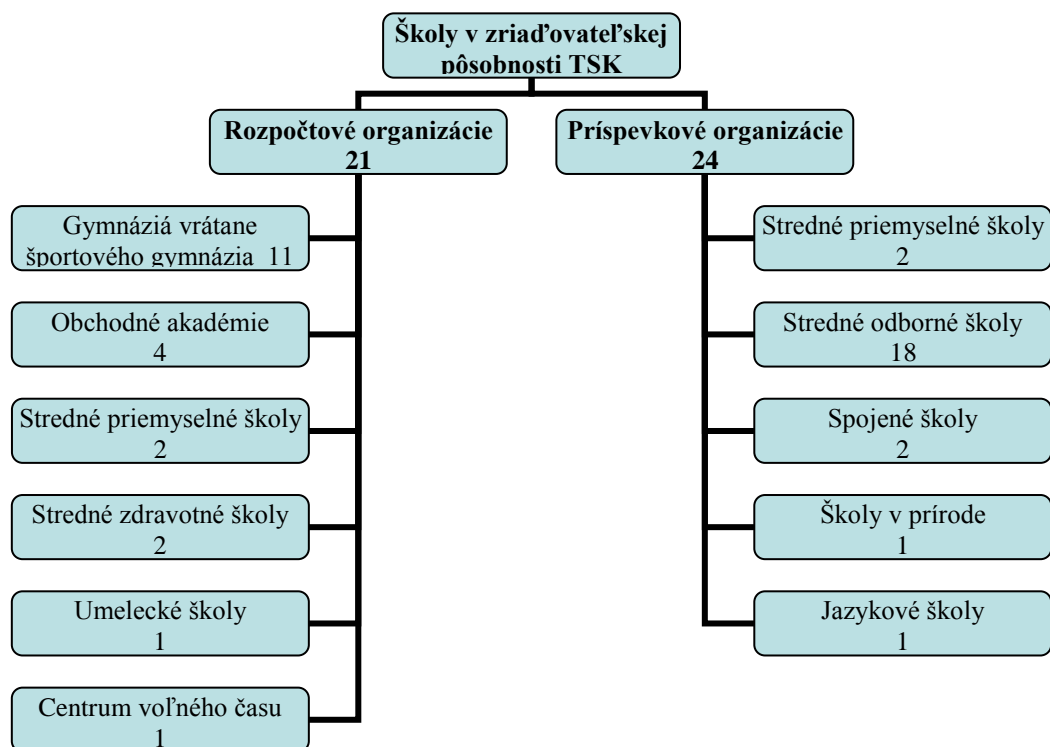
Školy v zriaďovateľskej pôsobnosti TSK

Rozpočtové organizácie
21

Príspevkové organizácie
24

Gymnáziá vrátane športového gymnázia 11

Obchodné akadémie
4

Stredné priemyselné školy
2

Stredné zdravotné školy
2

Umelecké školy
1

Centrum voľného času
1

Stredné priemyselné školy
2

Stredné odborné školy
18

Spojené školy
2

Školy v prírode
1

Jazykové školy
1